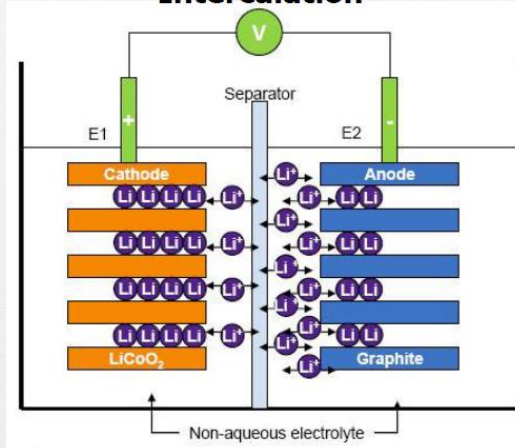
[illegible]

V

Separator

E1

+

E2

-

Cathode

Anode

Li Li Li Li

Li+

Li+

Li Li

Li+

Li Li Li Li

Li+

Li+

Li Li

Li Li Li Li

Li+

Li+

Li+

Li Li

Li+

Li Li Li Li

Li+

Li+

Li Li

Li Li Li Li

Li+

Li+

Li Li

Li+

$LiCoO_2$

Graphite

Non-aqueous electrolyte